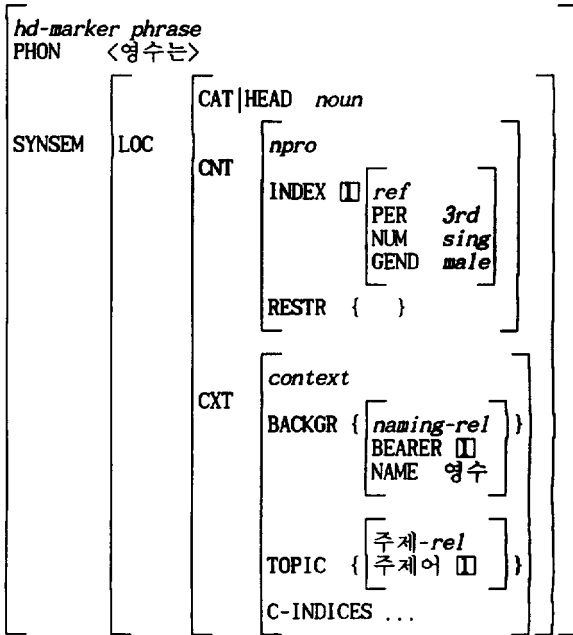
hd-marker phrase
PHON ⟨영수는⟩

SYNSEM LOC CAT|HEAD noun

CNT npro
INDEX [1] ref
PER 3rd
NUM sing
GEND male
RESTR { }

CXT context
BACKGR { naming-rel
BEARER [1]
NAME 영수 }

TOPIC { 주제-rel
주제어 [1] }

C-INDICES ...